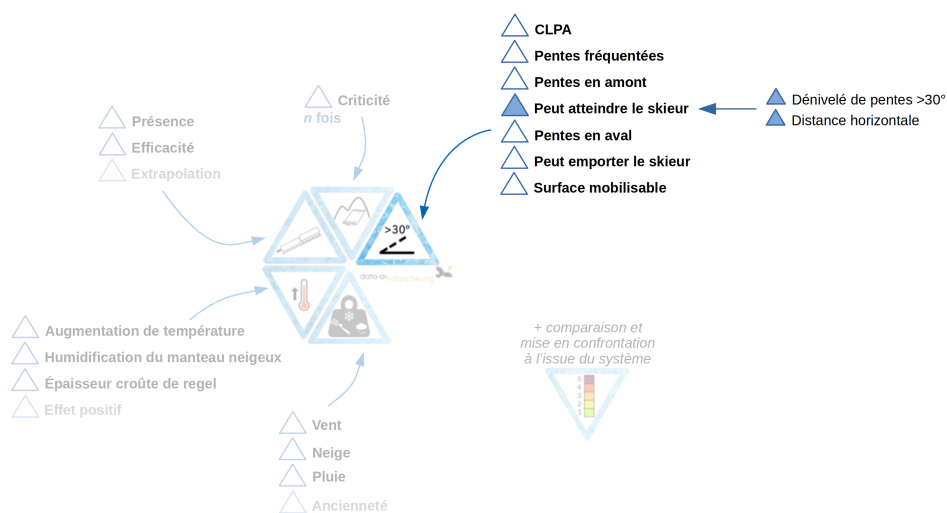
CLPA
Pentes fréquentées
Pentes en amont
Peut atteindre le skieur
Pentes en aval
Peut emporter le skieur
Surface mobilisable

Dénivelé de pentes >30°
Distance horizontale

Présence
Efficacité
Extrapolation

Criticité
n fois

>30°

data-avalanche.org

Augmentation de température
Humidification du manteau neigeux
Épaisseur croûte de regel
Effet positif

+ comparaison et mise en confrontation à l'issue du système

5
4
3
2
1

Vent
Neige
Pluie
Ancienneté